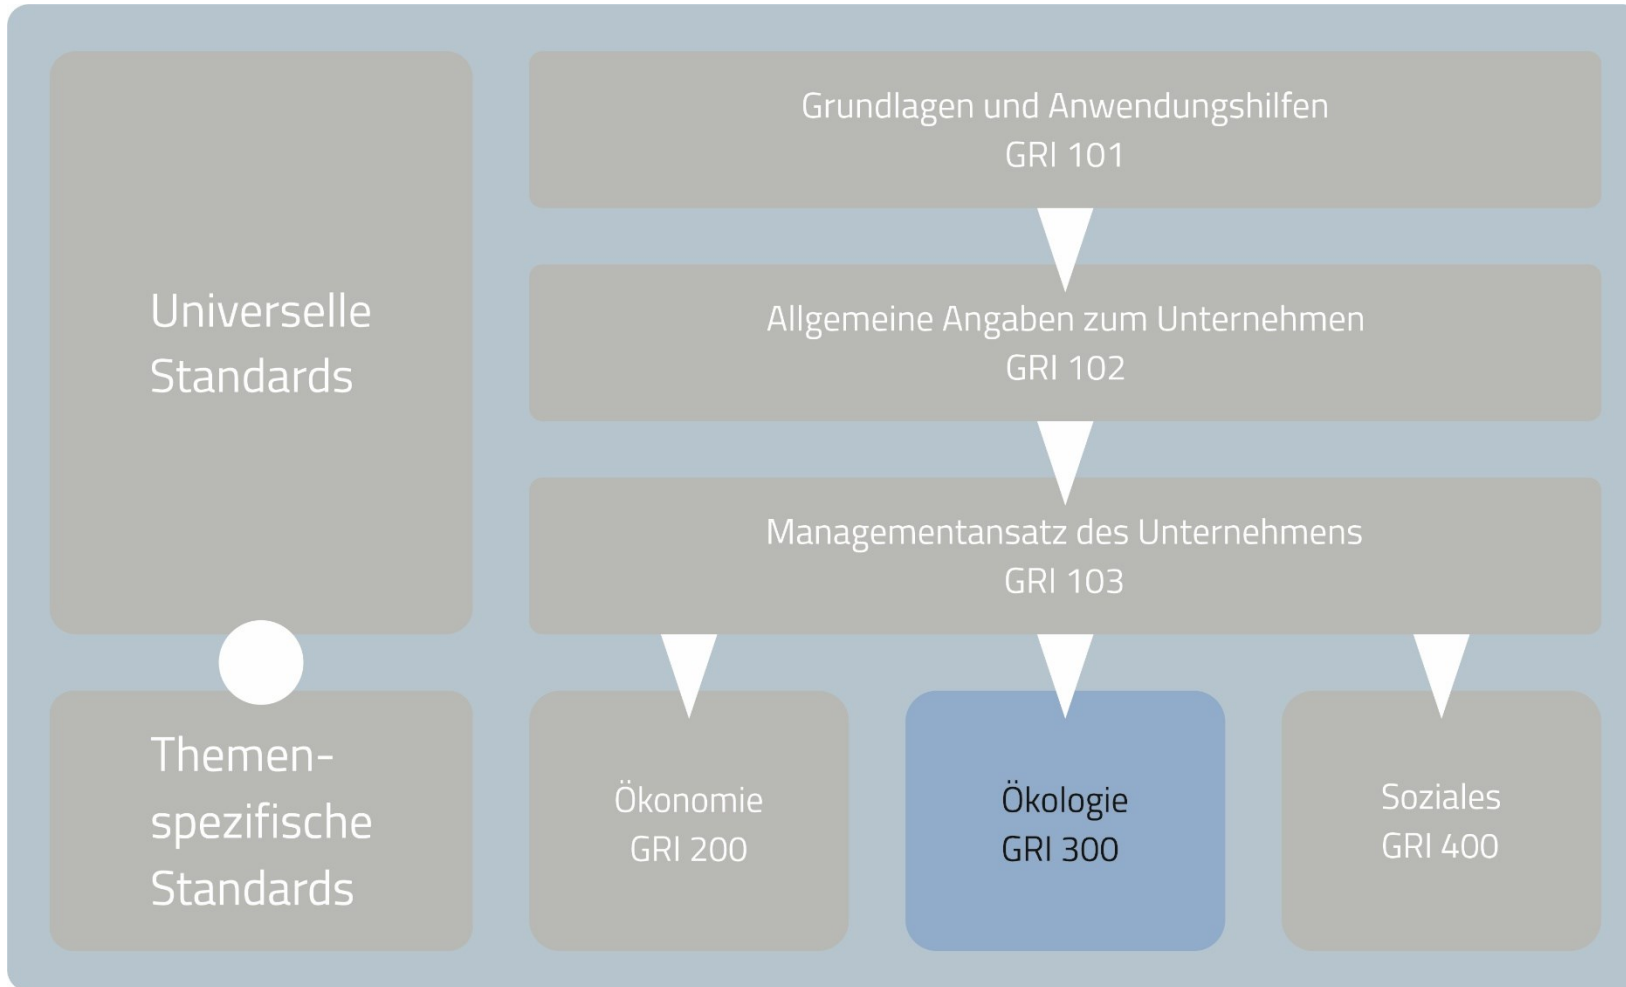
Universelle Standards

Grundlagen und Anwendungshilfen
GRI 101

Allgemeine Angaben zum Unternehmen
GRI 102

Managementansatz des Unternehmens
GRI 103

Themen-spezifische Standards

Ökonomie
GRI 200

Ökologie
GRI 300

Soziales
GRI 400